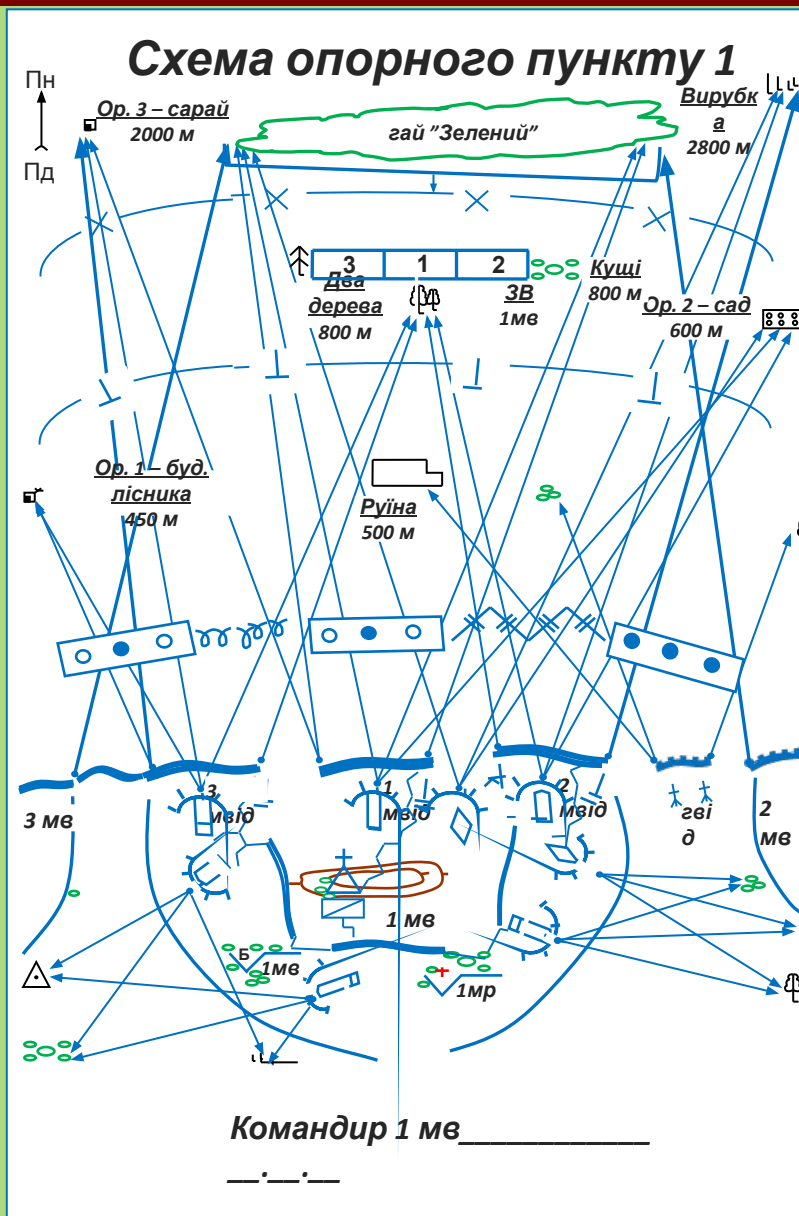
Схема опорного пункту 1

Пн

Пд

Ор. 3 – сарай
2000 м

гай "Зелений"

Вирубка
2800 м

3 1 2

Два дерева
800 м

ЗВ
1мв

Кущі
800 м

Ор. 2 – сад
600 м

Ор. 1 – буд. лісника
450 м

Руїна
500 м

3 мв

3 мвід

1 мвід

2 мвід

гвід

2 мв

1 мв

Б
1мв

1мр

Командир 1 мв___________
__.__.__